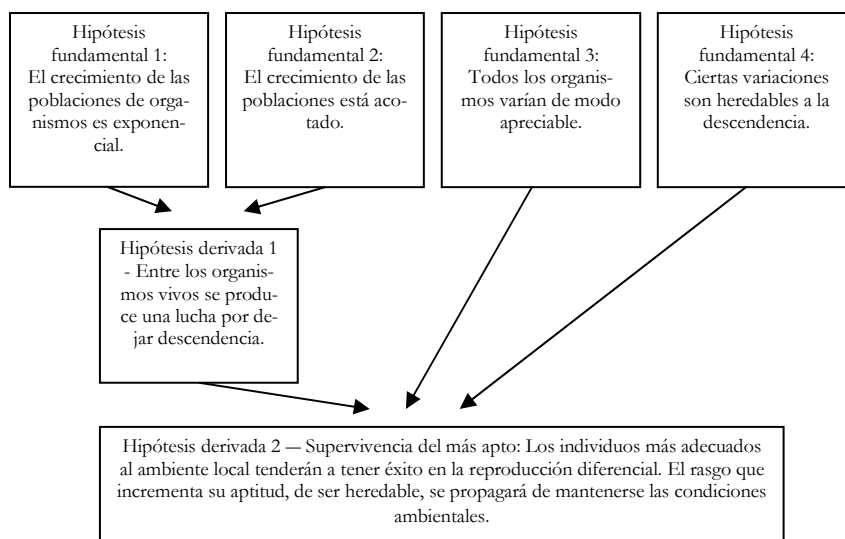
Hipótesis fundamental 1: El crecimiento de las poblaciones de organismos es exponencial.

Hipótesis fundamental 2: El crecimiento de las poblaciones está acotado.

Hipótesis fundamental 3: Todos los organismos varían de modo apreciable.

Hipótesis fundamental 4: Ciertas variaciones son heredables a la descendencia.

Hipótesis derivada 1 - Entre los organismos vivos se produce una lucha por dejar descendencia.

Hipótesis derivada 2 — Supervivencia del más apto: Los individuos más adecuados al ambiente local tenderán a tener éxito en la reproducción diferencial. El rasgo que incrementa su aptitud, de ser heredable, se propagará de mantenerse las condiciones ambientales.